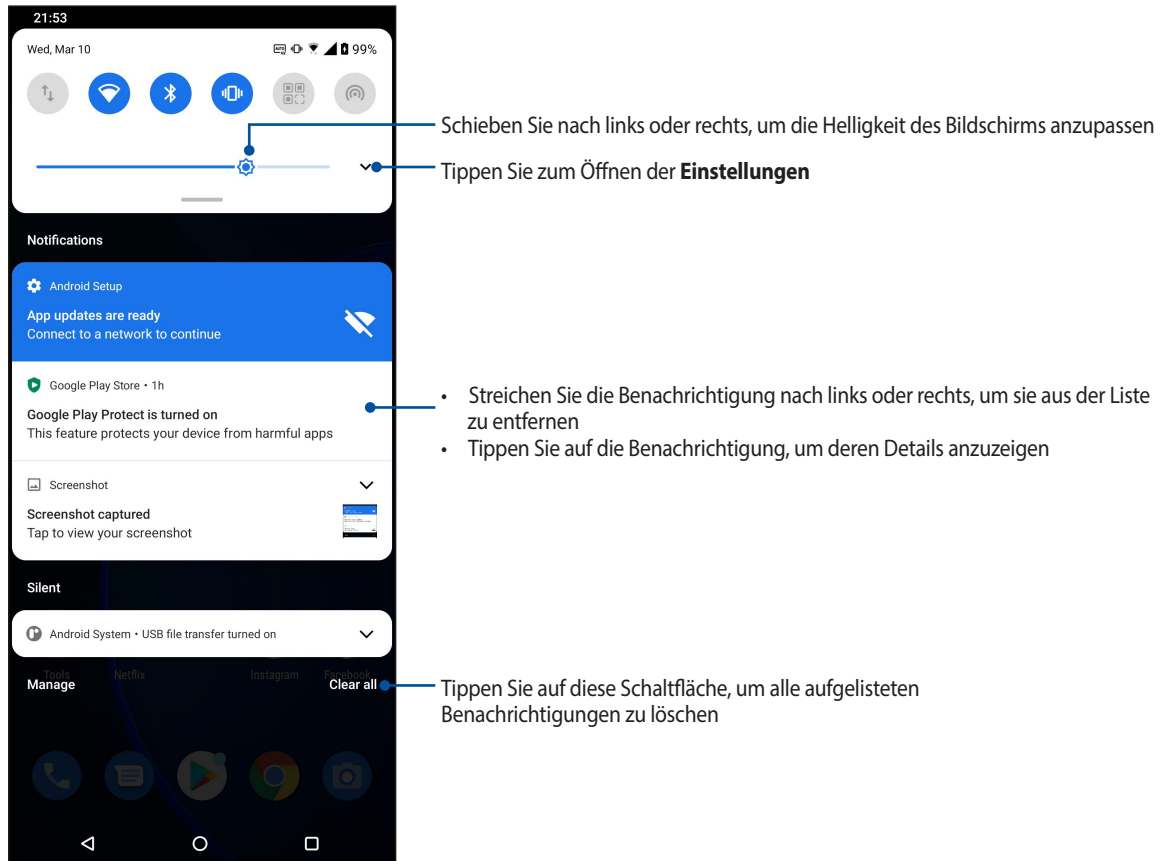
21:53

Wed, Mar 10

99%

Schieben Sie nach links oder rechts, um die Helligkeit des Bildschirms anzupassen

Tippen Sie zum Öffnen der **Einstellungen**

Notifications

Android Setup

App updates are ready
Connect to a network to continue

Google Play Store • 1h

Google Play Protect is turned on
This feature protects your device from harmful apps

• Streichen Sie die Benachrichtigung nach links oder rechts, um sie aus der Liste zu entfernen
• Tippen Sie auf die Benachrichtigung, um deren Details anzuzeigen

Screenshot

Screenshot captured
Tap to view your screenshot

Silent

Android System • USB file transfer turned on

Tools Netflix Instagram Facebook

Manage

Clear all

Tippen Sie auf diese Schaltfläche, um alle aufgelisteten Benachrichtigungen zu löschen